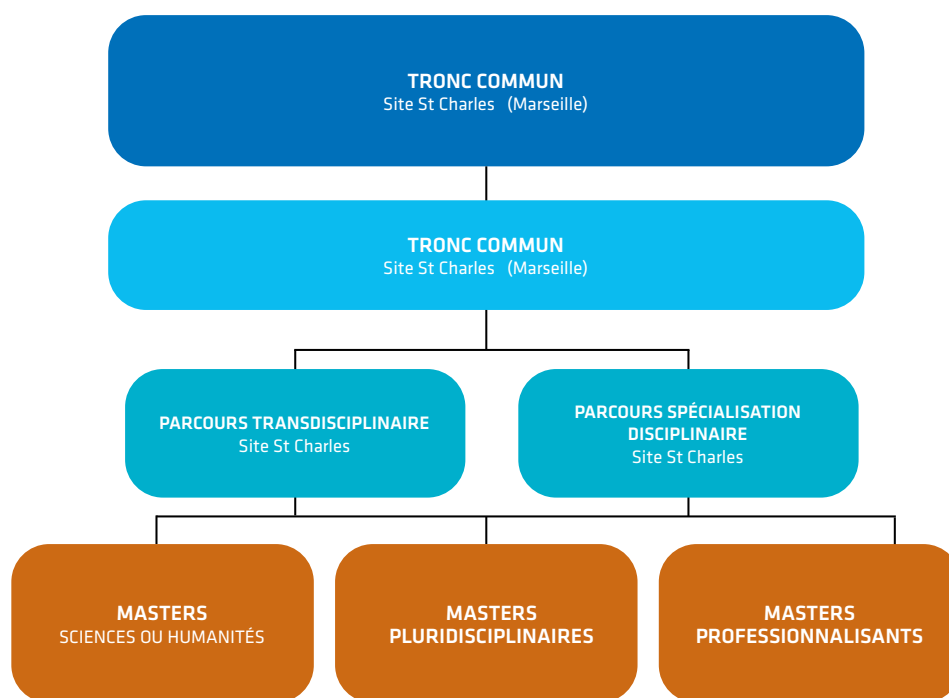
TRONC COMMUN
Site St Charles (Marseille)

TRONC COMMUN
Site St Charles (Marseille)

PARCOURS TRANSDISCIPLINAIRE
Site St Charles

PARCOURS SPÉCIALISATION DISCIPLINAIRE
Site St Charles

MASTERS
SCIENCES OU HUMANITÉS

MASTERS
PLURIDISCIPLINAIRES

MASTERS
PROFESSIONNALISANTS